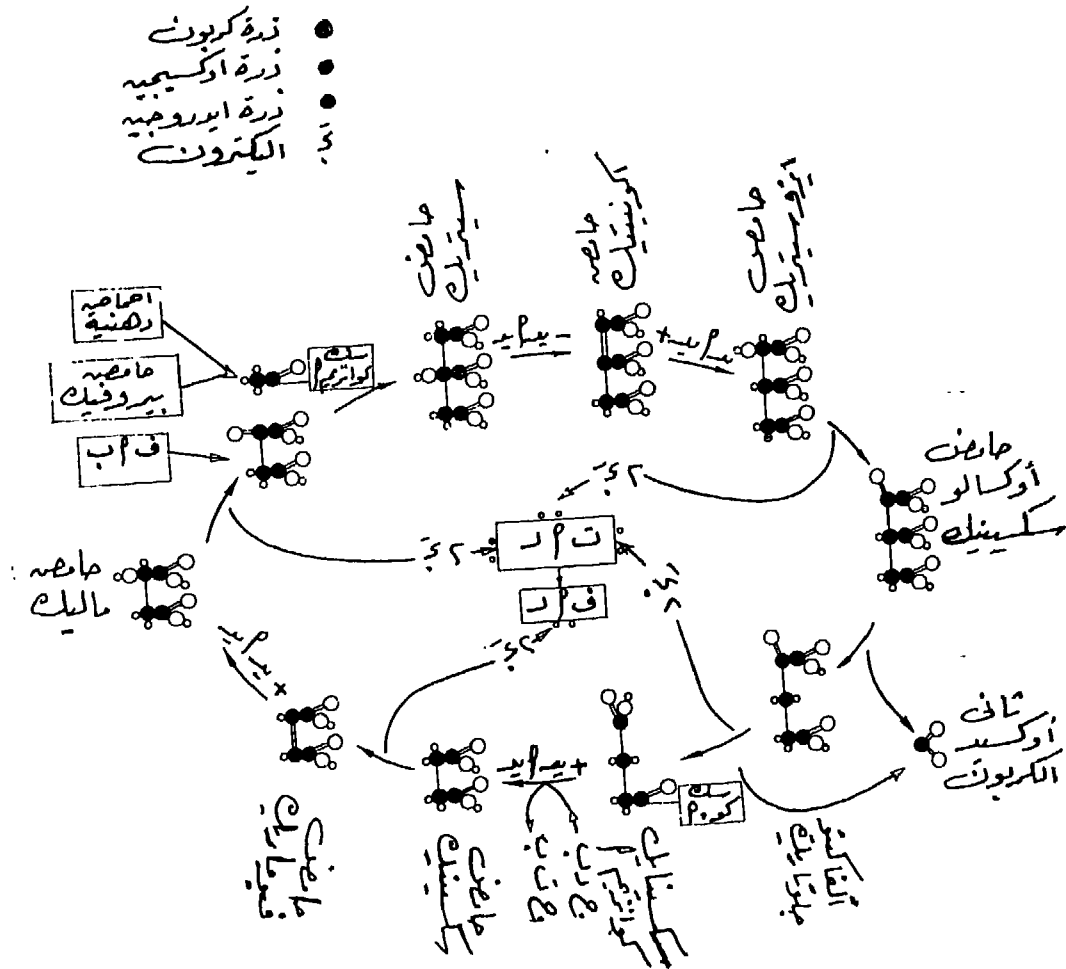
ذرة كربون
ذرة اوكسيجين
ذرة ايدروجين
ج الكترون

احماض دهنية

حامض بيروفيك

ف أ ب

سك كوانزيم

حامض ستريك

حامض كونتيك

حامض ايزوستريك

- يد٢ أ

+ يد٢ أ

حامض أوكسالو سكسينك

٢ ج

ت أ د

٢ ج

ف أ د

٢ ج

٢ ج

حامض ماليك

+ يد٢ أ

حامض فيوماريك

حامض سكسينك

+ يد٢ أ

سك كو م

ثاني أوكسيد الكربون

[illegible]

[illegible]